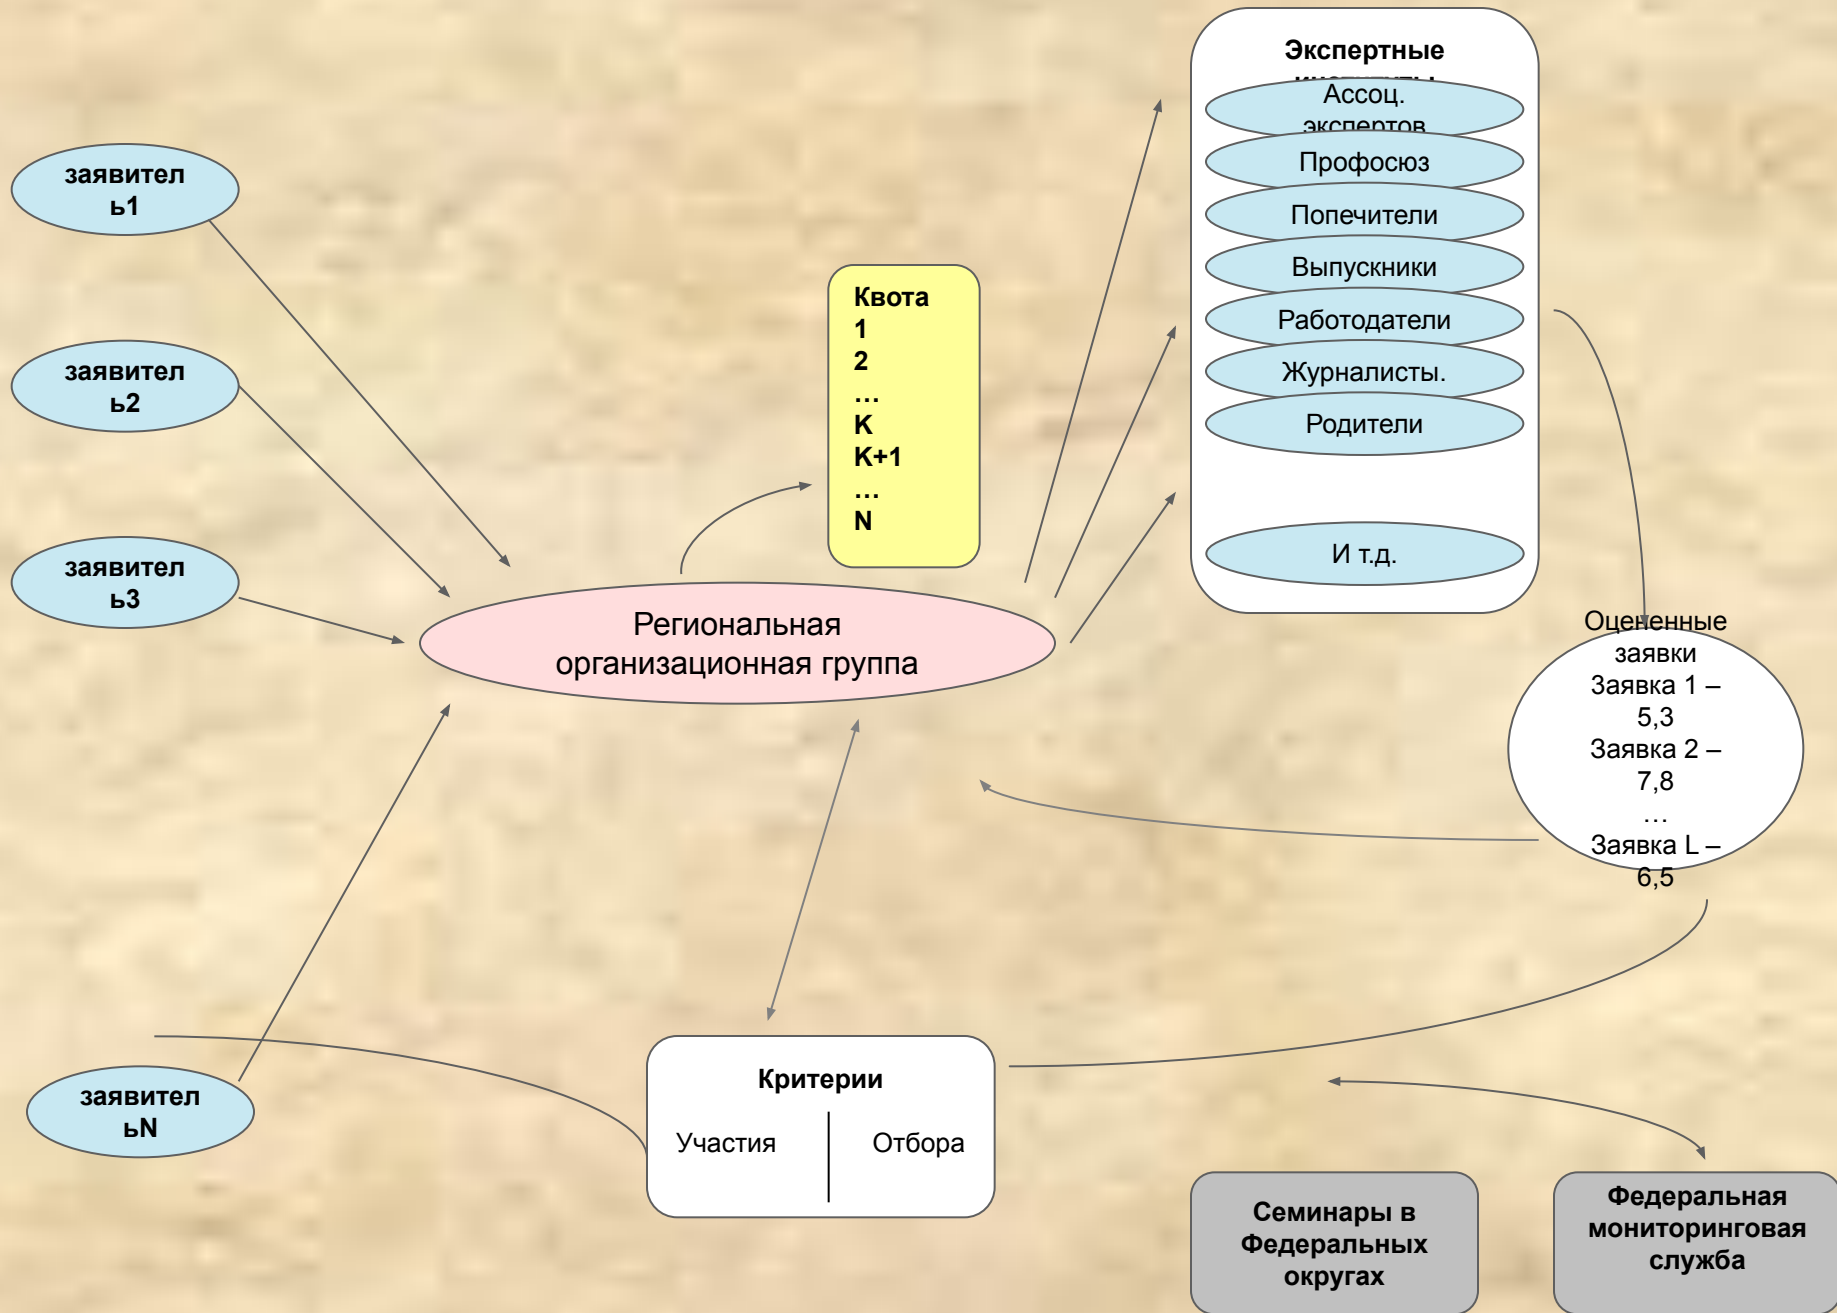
заявитель1

заявитель2

заявитель3

заявительN

Региональная организационная группа

Квота
1
2
…
K
K+1
…
N

Экспертные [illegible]

Ассоц. экспертов

Профосюз

Попечители

Выпускники

Работодатели

Журналисты.

Родители

И т.д.

Оцененные заявки
Заявка 1 – 5,3
Заявка 2 – 7,8
…
Заявка L – 6,5

Критерии

| Участия | Отбора |
|---|---|

Семинары в Федеральных округах

Федеральная мониторинговая служба